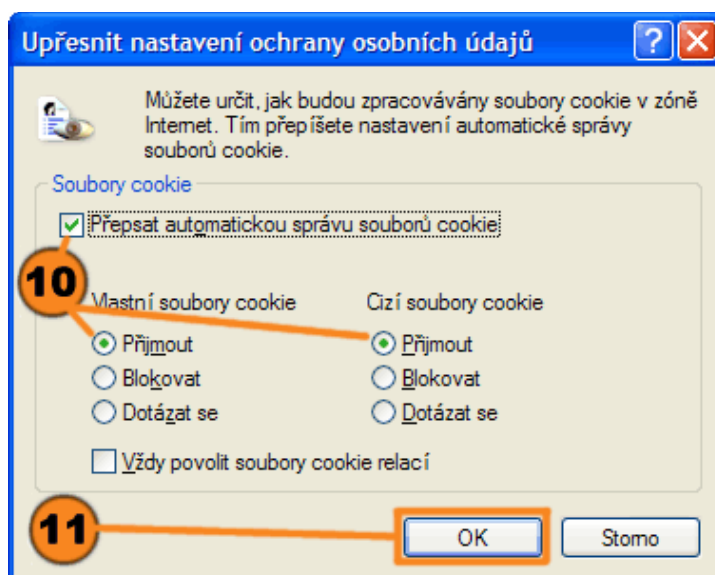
Upřesnit nastavení ochrany osobních údajů

?

Můžete určit, jak budou zpracovávány soubory cookie v zóně Internet. Tím přepíšete nastavení automatické správy souborů cookie.

Soubory cookie

Přepsat automatickou správu souborů cookie

10

Vlastní soubory cookie

Přijmout

Blokovat

Dotázat se

Cizí soubory cookie

Přijmout

Blokovat

Dotázat se

Vždy povolit soubory cookie relací

11

OK

Storno